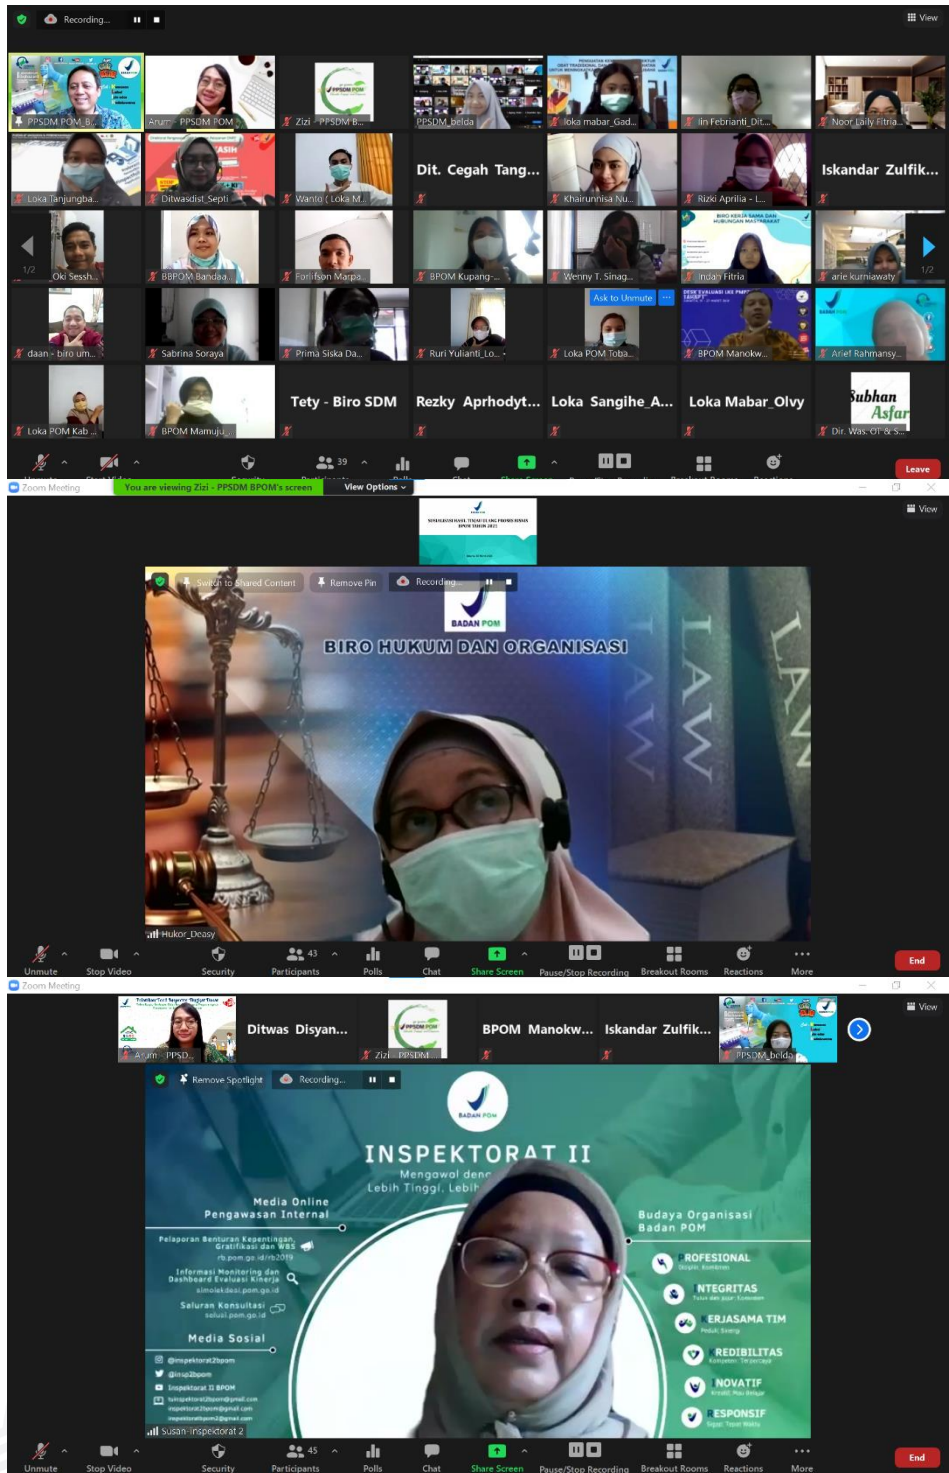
Recording...

View

PPSDM POM_B...

Arum - PPSDM POM

Zizi - PPSDM B...

PPSDM_belda

loka mabar_Gad...

iin Febrianti_Dit...

Noor Laily Fitria...

Loka Tanjungba...

Ditwasdist_Septi

Wanto ( Loka M...

Dit. Cegah Tang...

Khairunnisa Nu...

Rizki Aprilia - L...

Iskandar Zulfik...

1/2

Oki Sessh...

BBPOM Bandaa...

Forlifson Marpa...

BPOM Kupang-...

Wenny T. Sinag...

indah Fitria

arie kurniawaty

1/2

daan - biro um...

Sabrina Soraya

Prima Siska Da...

Ruri Yulianti_Lo...

Ask to Unmute

Loka POM Toba...

BPOM Manokw...

Arief Rahmansy...

Loka POM Kab...

BPOM Mamuju...

Tety - Biro SDM

Rezky Aprhodyt...

Loka Sangihe_A...

Loka Mabar_Olvy

Subhan Asfar

Dir. Was. OT & S...

39

Leave

Zoom Meeting

You are viewing Zizi - PPSDM BPOM's screen

View Options

View

Switch to Shared Content

Remove Pin

Recording...

BADAN POM

BIRO HUKUM DAN ORGANISASI

LAW

LAW

Hukor_Deasy

Unmute

Stop Video

Security

43

Participants

Polls

Chat

Share Screen

Pause/Stop Recording

Breakout Rooms

Reactions

More

End

Zoom Meeting

View

Arum - PPSD...

Ditwas Disyan...

Zizi - PPSDM...

BPOM Manokw...

Iskandar Zulfik...

PPSDM_belda

Remove Spotlight

Recording...

BADAN POM

INSPEKTORAT II

Mengawal deng...

Lebih Tinggi, Lebih...

Media Online Pengawasan Internal

Pelaporan Benturan Kepentingan, Gratifikasi dan WBS

Informasi Monitoring dan Dashboard Evaluasi Kinerja

Saluran Konsultasi

Media Sosial

Budaya Organisasi Badan POM

PROFESIONAL

INTEGRITAS

KERJASAMA TIM

KREDIBILITAS

INOVATIF

RESPONSIF

Susan- Inspektorat 2

Unmute

Stop Video

Security

45

Participants

Polls

Chat

Share Screen

Pause/Stop Recording

Breakout Rooms

Reactions

More

End